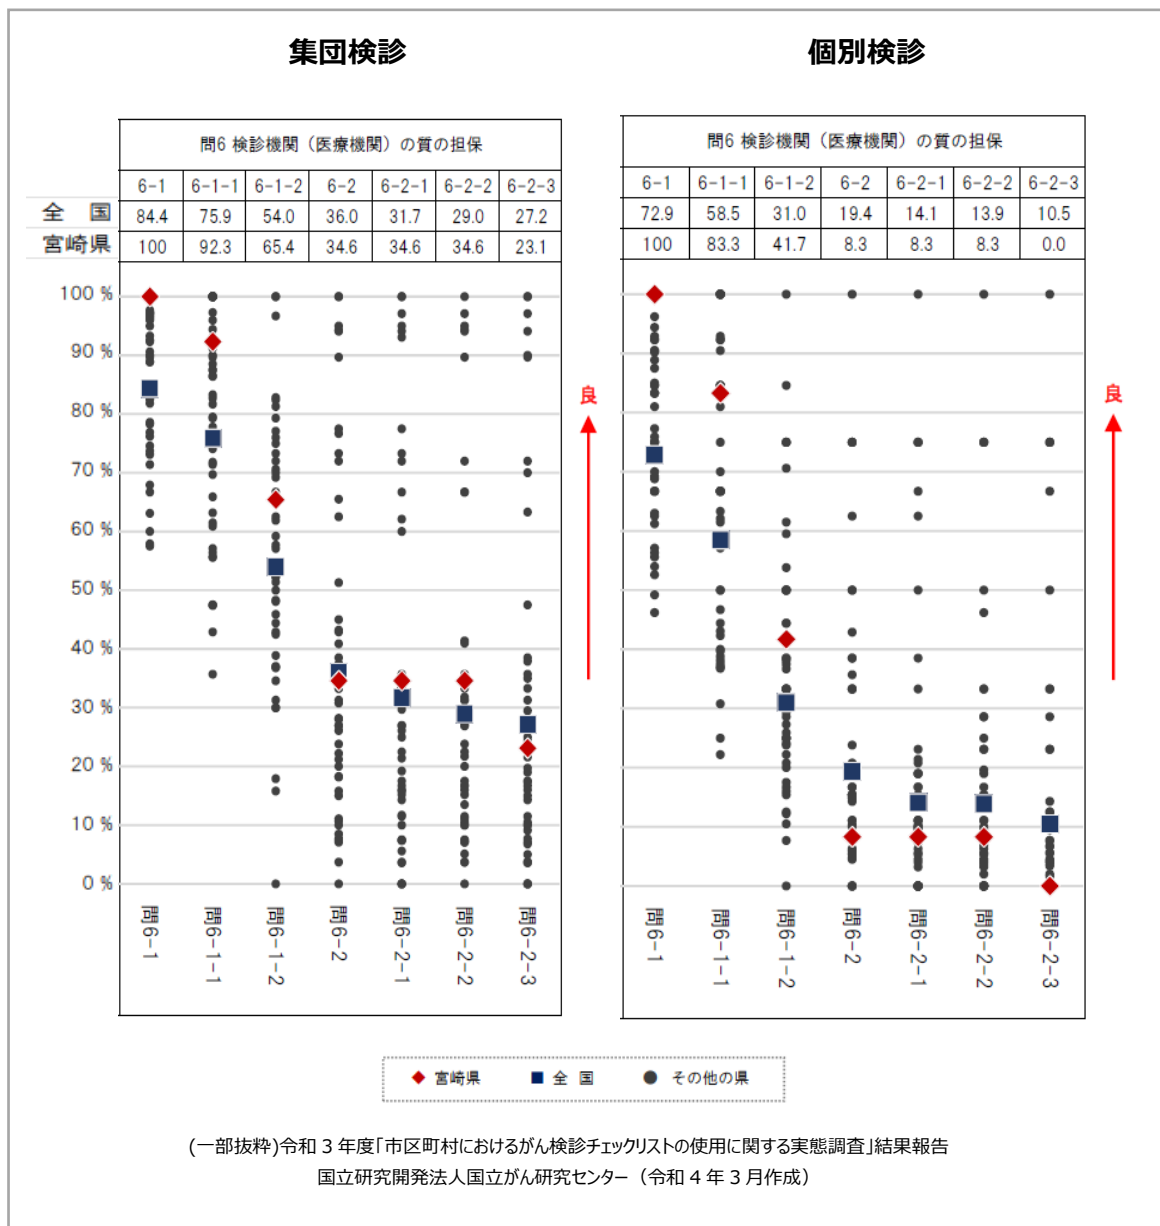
集団検診

問6 検診機関（医療機関）の質の担保

| | 6-1 | 6-1-1 | 6-1-2 | 6-2 | 6-2-1 | 6-2-2 | 6-2-3 |
|---|---|---|---|---|---|---|---|
| 全　国 | 84.4 | 75.9 | 54.0 | 36.0 | 31.7 | 29.0 | 27.2 |
| 宮崎県 | 100 | 92.3 | 65.4 | 34.6 | 34.6 | 34.6 | 23.1 |

100 %
90 %
80 %
70 %
60 %
50 %
40 %
30 %
20 %
10 %
0 %

問6-1
問6-1-1
問6-1-2
問6-2
問6-2-1
問6-2-2
問6-2-3

良

個別検診

問6 検診機関（医療機関）の質の担保

| 6-1 | 6-1-1 | 6-1-2 | 6-2 | 6-2-1 | 6-2-2 | 6-2-3 |
|---|---|---|---|---|---|---|
| 72.9 | 58.5 | 31.0 | 19.4 | 14.1 | 13.9 | 10.5 |
| 100 | 83.3 | 41.7 | 8.3 | 8.3 | 8.3 | 0.0 |

問6-1
問6-1-1
問6-1-2
問6-2
問6-2-1
問6-2-2
問6-2-3

良

宮崎県　全 国　その他の県

(一部抜粋)令和 3 年度「市区町村におけるがん検診チェックリストの使用に関する実態調査」結果報告
国立研究開発法人国立がん研究センター（令和 4 年 3 月作成）